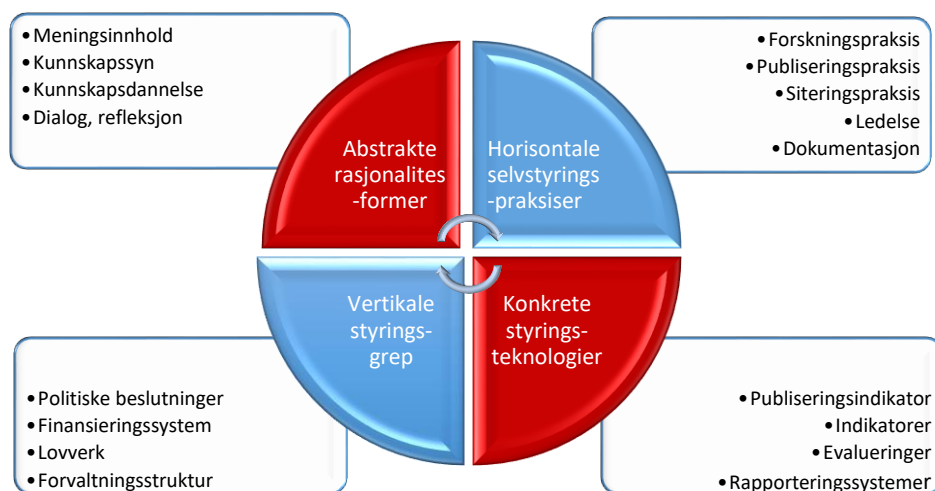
• Meningsinnhold
• Kunnskapssyn
• Kunnskapsdannelse
• Dialog, refleksjon

• Forskningspraksis
• Publiseringspraksis
• Siteringspraksis
• Ledelse
• Dokumentasjon

Abstrakte rasjonalites -former

Horisontale selvstyrings -praksiser

Vertikale styrings-grep

Konkrete styrings-teknologier

• Politiske beslutninger
• Finansieringssystem
• Lovverk
• Forvaltningsstruktur

• Publiseringsindikator
• Indikatorer
• Evalueringer
• Rapporteringssystemer